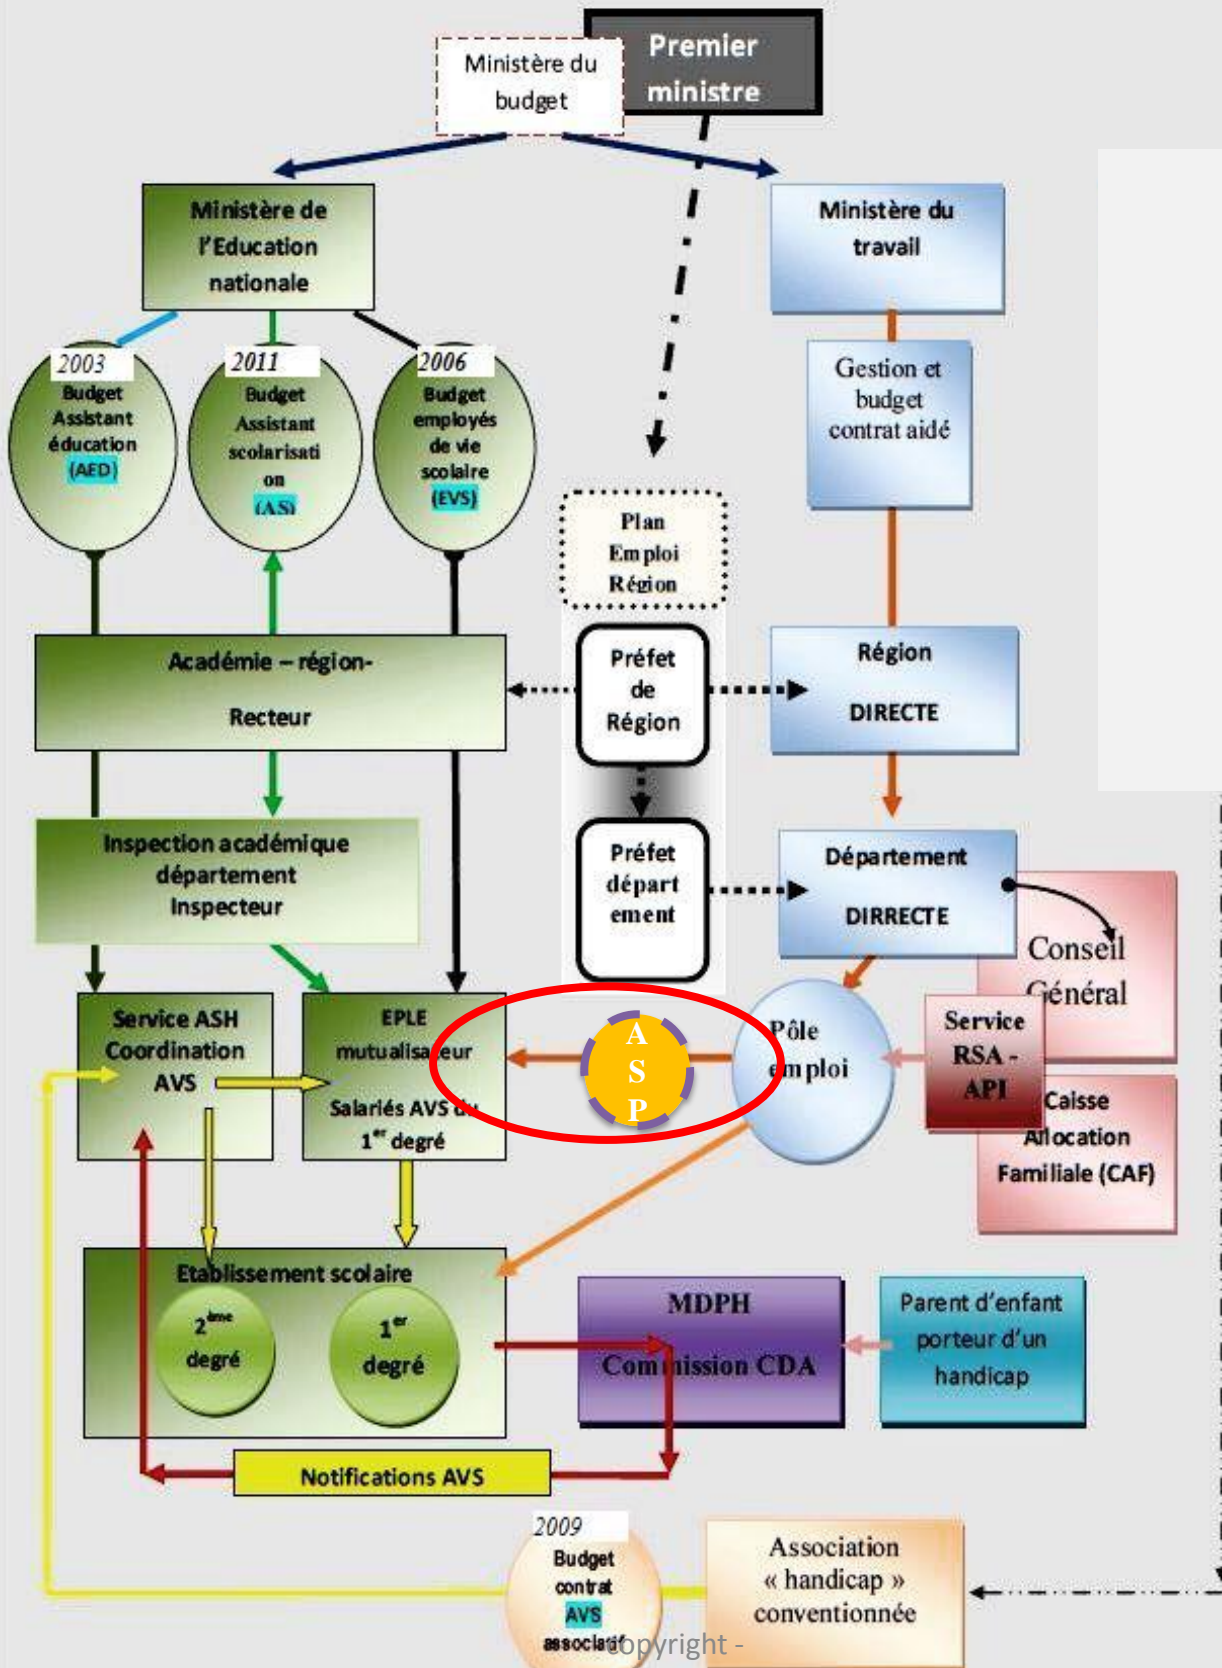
Ministère du budget

Premier ministre

Ministère de l'Education nationale

Ministère du travail

2003
Budget Assistant éducation (AED)

2011
Budget Assistant scolarisation (AS)

2006
Budget employés de vie scolaire (EVS)

Gestion et budget contrat aidé

Plan Emploi Région

Académie – région- Recteur

Préfet de Région

Région DIRECTE

Inspection académique département Inspecteur

Préfet département

Département DIRRECTE

Conseil Général

Service ASH Coordination AVS

EPLE mutualisateur Salariés AVS du $1^{er}$ degré

A S P

Pôle emploi

Service RSA - API

Caisse Allocation Familiale (CAF)

Etablissement scolaire

$2^{ème}$ degré

$1^{er}$ degré

MDPH Commission CDA

Parent d'enfant porteur d'un handicap

Notifications AVS

2009
Budget contrat AVS associatif

Association « handicap » conventionnée

copyright -